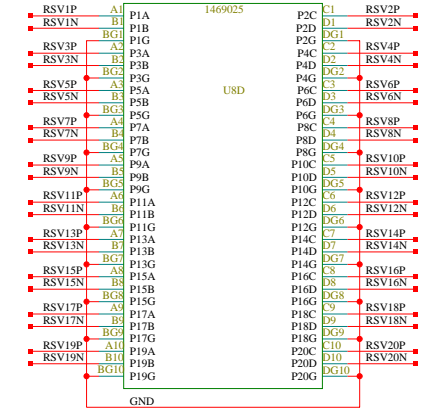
1469025

U8D

| | | | | | |
|---|---|---|---|---|---|
| RSV1P | A1 | P1A | P2C | C1 | RSV2P |
| RSV1N | B1 | P1B | P2D | D1 | RSV2N |
| | BG1 | P1G | P2G | DG1 | |
| RSV3P | A2 | P3A | P4C | C2 | RSV4P |
| RSV3N | B2 | P3B | P4D | D2 | RSV4N |
| | BG2 | P3G | P4G | DG2 | |
| RSV5P | A3 | P5A | P6C | C3 | RSV6P |
| RSV5N | B3 | P5B | P6D | D3 | RSV6N |
| | BG3 | P5G | P6G | DG3 | |
| RSV7P | A4 | P7A | P8C | C4 | RSV8P |
| RSV7N | B4 | P7B | P8D | D4 | RSV8N |
| | BG4 | P7G | P8G | DG4 | |
| RSV9P | A5 | P9A | P10C | C5 | RSV10P |
| RSV9N | B5 | P9B | P10D | D5 | RSV10N |
| | BG5 | P9G | P10G | DG5 | |
| RSV11P | A6 | P11A | P12C | C6 | RSV12P |
| RSV11N | B6 | P11B | P12D | D6 | RSV12N |
| | BG6 | P11G | P12G | DG6 | |
| RSV13P | A7 | P13A | P14C | C7 | RSV14P |
| RSV13N | B7 | P13B | P14D | D7 | RSV14N |
| | BG7 | P13G | P14G | DG7 | |
| RSV15P | A8 | P15A | P16C | C8 | RSV16P |
| RSV15N | B8 | P15B | P16D | D8 | RSV16N |
| | BG8 | P15G | P16G | DG8 | |
| RSV17P | A9 | P17A | P18C | C9 | RSV18P |
| RSV17N | B9 | P17B | P18D | D9 | RSV18N |
| | BG9 | P17G | P18G | DG9 | |
| RSV19P | A10 | P19A | P20C | C10 | RSV20P |
| RSV19N | B10 | P19B | P20D | D10 | RSV20N |
| | BG10 | P19G | P20G | DG10 | |

GND